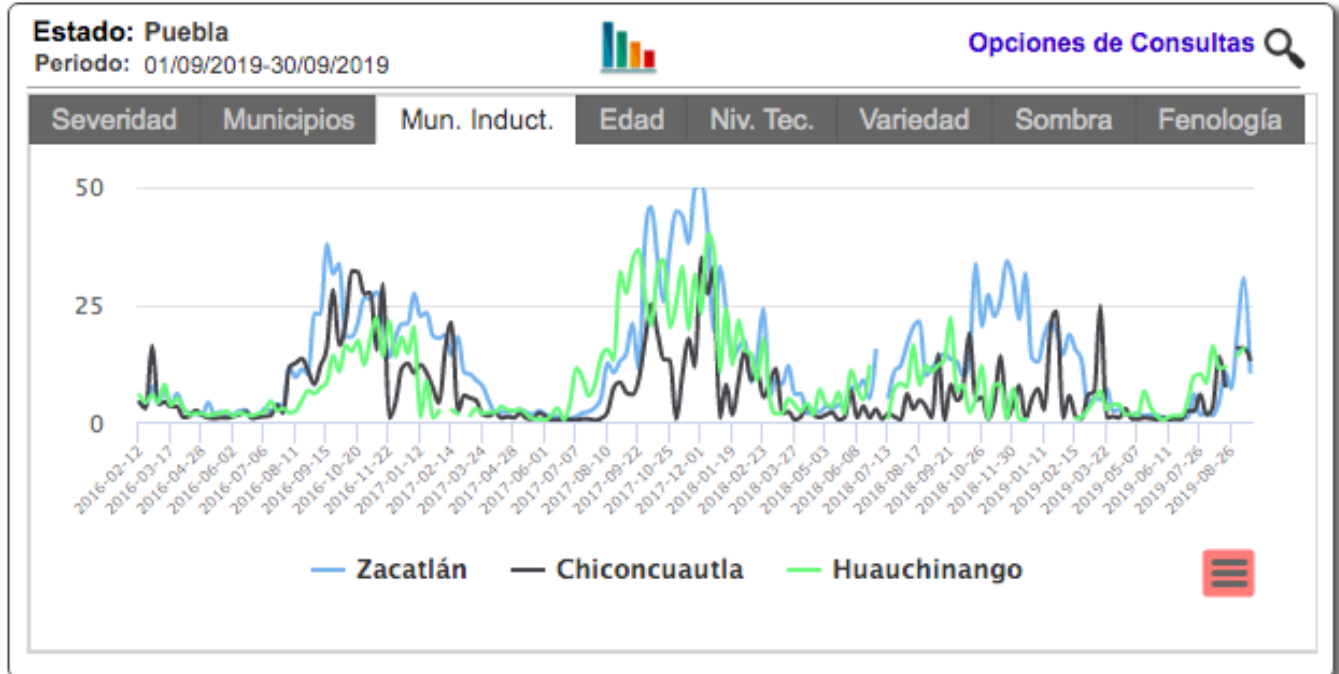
Estado: Puebla
Periodo: 01/09/2019-30/09/2019

Opciones de Consultas

Severidad | Municipios | Mun. Induct. | Edad | Niv. Tec. | Variedad | Sombra | Fenología

50
25
0

2016-02-12
2016-03-17
2016-04-28
2016-06-02
2016-07-06
2016-08-11
2016-09-15
2016-10-20
2016-11-22
2017-01-12
2017-02-14
2017-03-24
2017-04-28
2017-06-01
2017-07-07
2017-08-10
2017-09-22
2017-10-25
2017-12-01
2018-01-19
2018-02-23
2018-03-27
2018-05-03
2018-06-08
2018-07-13
2018-08-17
2018-09-21
2018-10-26
2018-11-30
2019-01-11
2019-02-15
2019-03-22
2019-05-07
2019-06-11
2019-07-26
2019-08-26

Zacatlán
Chiconcuautla
Huauchinango